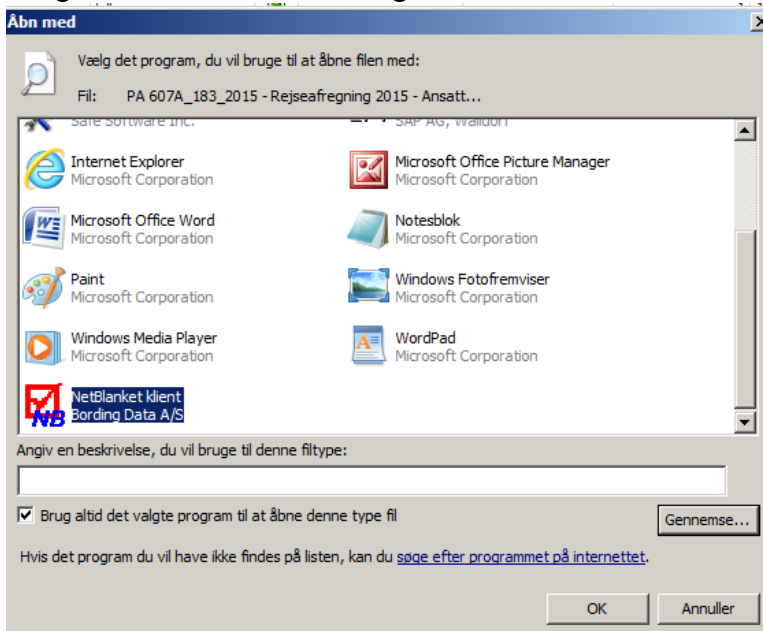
Åbn med

Vælg det program, du vil bruge til at åbne filen med:

Fil: PA 607A_183_2015 - Rejseafregning 2015 - Ansatt...

Safe Software Inc.

SAP AG, Walldorf

Internet Explorer
Microsoft Corporation

Microsoft Office Picture Manager
Microsoft Corporation

Microsoft Office Word
Microsoft Corporation

Notesblok
Microsoft Corporation

Paint
Microsoft Corporation

Windows Fotofremviser
Microsoft Corporation

Windows Media Player
Microsoft Corporation

WordPad
Microsoft Corporation

NB
NetBlanket klient
Bording Data A/S

Angiv en beskrivelse, du vil bruge til denne filtype:

Brug altid det valgte program til at åbne denne type fil

Gennemse...

Hvis det program du vil have ikke findes på listen, kan du søge efter programmet på internettet.

OK

Annuller